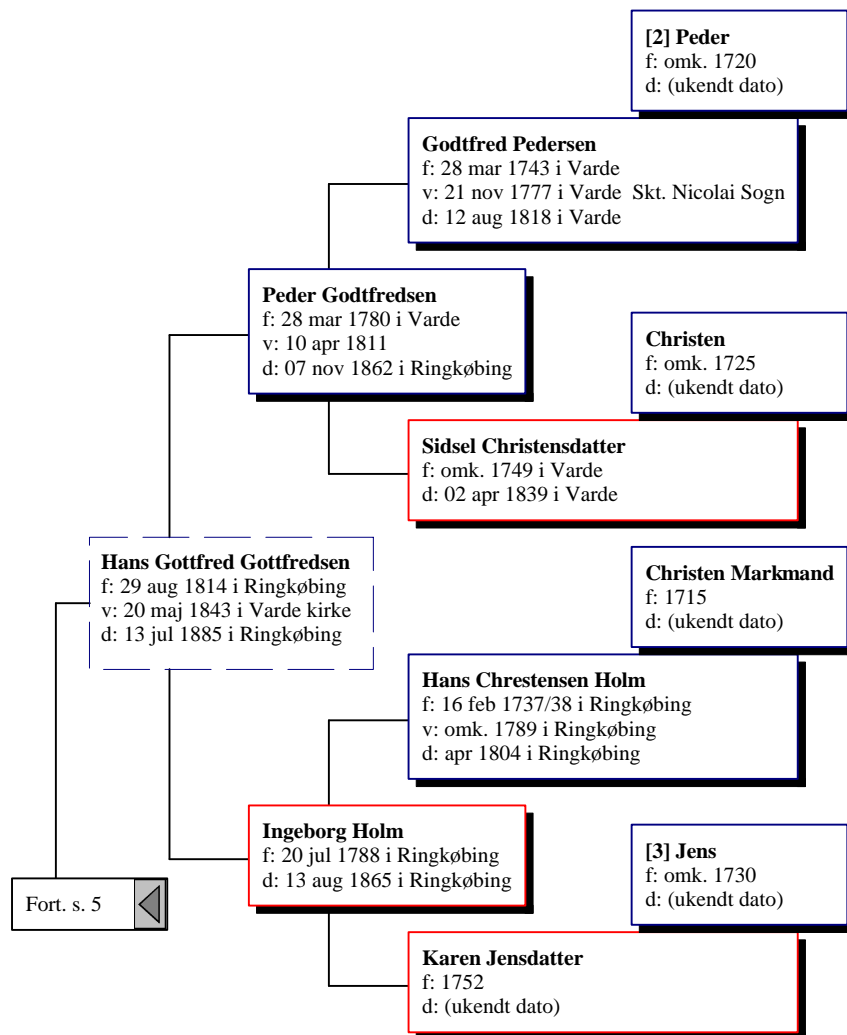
**[2] Peder**
f: omk. 1720
d: (ukendt dato)

**Godtfred Pedersen**
f: 28 mar 1743 i Varde
v: 21 nov 1777 i Varde Skt. Nicolai Sogn
d: 12 aug 1818 i Varde

**Peder Godtfredsen**
f: 28 mar 1780 i Varde
v: 10 apr 1811
d: 07 nov 1862 i Ringkøbing

**Christen**
f: omk. 1725
d: (ukendt dato)

**Sidsel Christensdatter**
f: omk. 1749 i Varde
d: 02 apr 1839 i Varde

**Hans Gottfred Gottfredsen**
f: 29 aug 1814 i Ringkøbing
v: 20 maj 1843 i Varde kirke
d: 13 jul 1885 i Ringkøbing

**Christen Markmand**
f: 1715
d: (ukendt dato)

**Hans Chrestensen Holm**
f: 16 feb 1737/38 i Ringkøbing
v: omk. 1789 i Ringkøbing
d: apr 1804 i Ringkøbing

**Ingeborg Holm**
f: 20 jul 1788 i Ringkøbing
d: 13 aug 1865 i Ringkøbing

**[3] Jens**
f: omk. 1730
d: (ukendt dato)

Fort. s. 5

**Karen Jensdatter**
f: 1752
d: (ukendt dato)